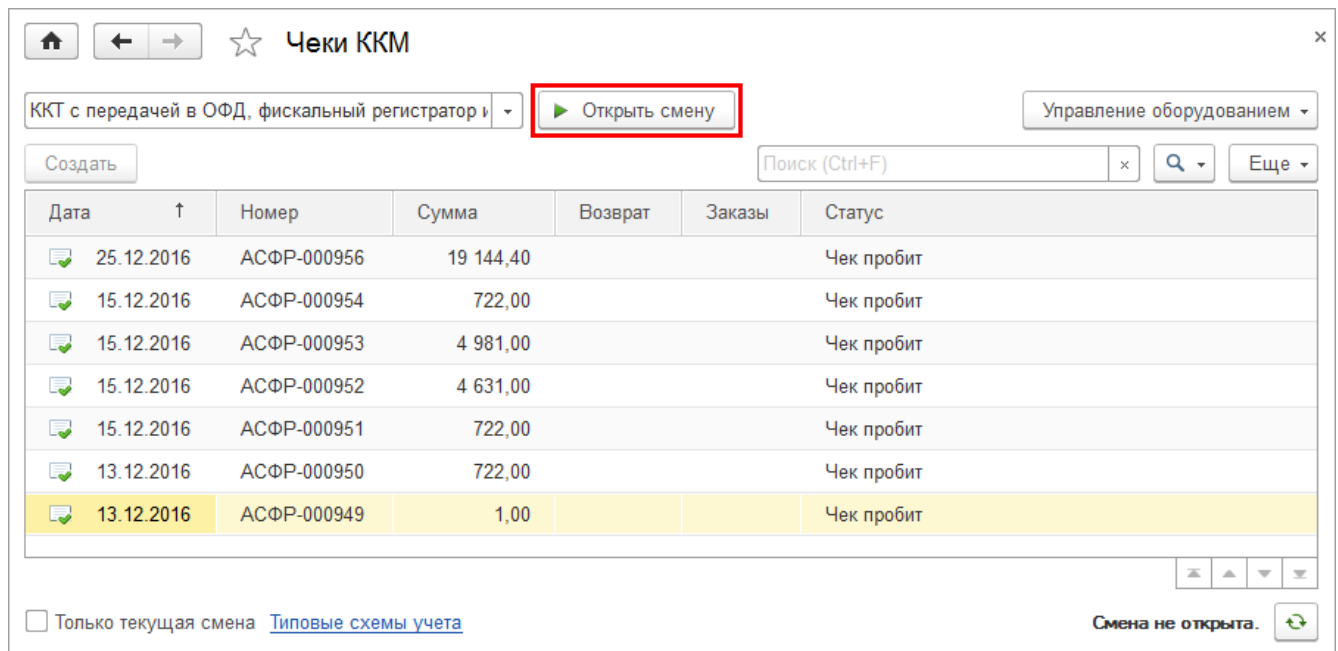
Чеки ККМ

ККТ с передачей в ОФД, фискальный регистратор и

Открыть смену

Управление оборудованием

Создать

Поиск (Ctrl+F)

Еще

| Дата | Номер | Сумма | Возврат | Заказы | Статус |
|---|---|---|---|---|---|
| 25.12.2016 | АСФР-000956 | 19 144,40 | | | Чек пробит |
| 15.12.2016 | АСФР-000954 | 722,00 | | | Чек пробит |
| 15.12.2016 | АСФР-000953 | 4 981,00 | | | Чек пробит |
| 15.12.2016 | АСФР-000952 | 4 631,00 | | | Чек пробит |
| 15.12.2016 | АСФР-000951 | 722,00 | | | Чек пробит |
| 13.12.2016 | АСФР-000950 | 722,00 | | | Чек пробит |
| 13.12.2016 | АСФР-000949 | 1,00 | | | Чек пробит |

Только текущая смена Типовые схемы учета

Смена не открыта.